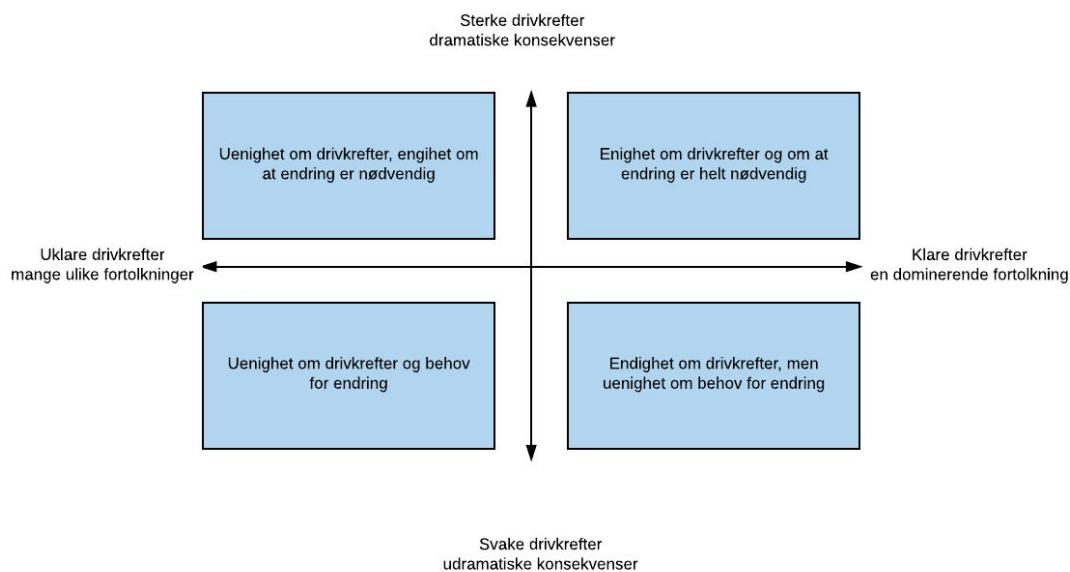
Sterke drivkrefter
dramatiske konsekvenser

Uenighet om drivkrefter, engihet om at endring er nødvendig

Enighet om drivkrefter og om at endring er helt nødvendig

Uklare drivkrefter
mange ulike fortolkninger

Klare drivkrefter
en dominerende fortolkning

Uenighet om drivkrefter og behov for endring

Endighet om drivkrefter, men uenighet om behov for endring

Svake drivkrefter
udramatiske konsekvenser